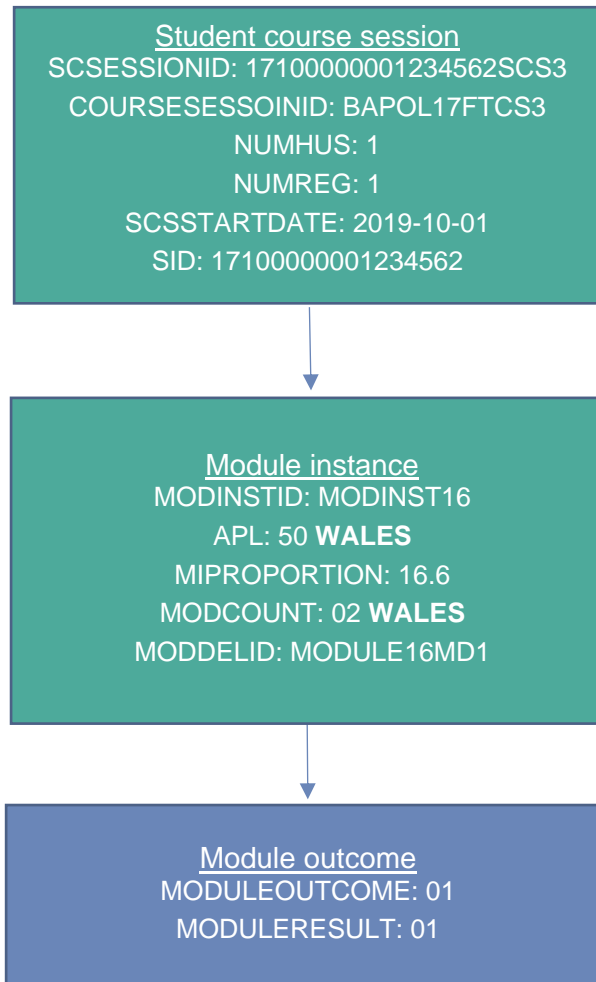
Student course session
SCSESSIONID: 17100000001234562SCS3
COURSESESSOINID: BAPOL17FTCS3
NUMHUS: 1
NUMREG: 1
SCSSTARTDATE: 2019-10-01
SID: 17100000001234562

Module instance
MODINSTID: MODINST16
APL: 50 **WALES**
MIPROPORTION: 16.6
MODCOUNT: 02 **WALES**
MODDELID: MODULE16MD1

Module outcome
MODULEOUTCOME: 01
MODULERESULT: 01